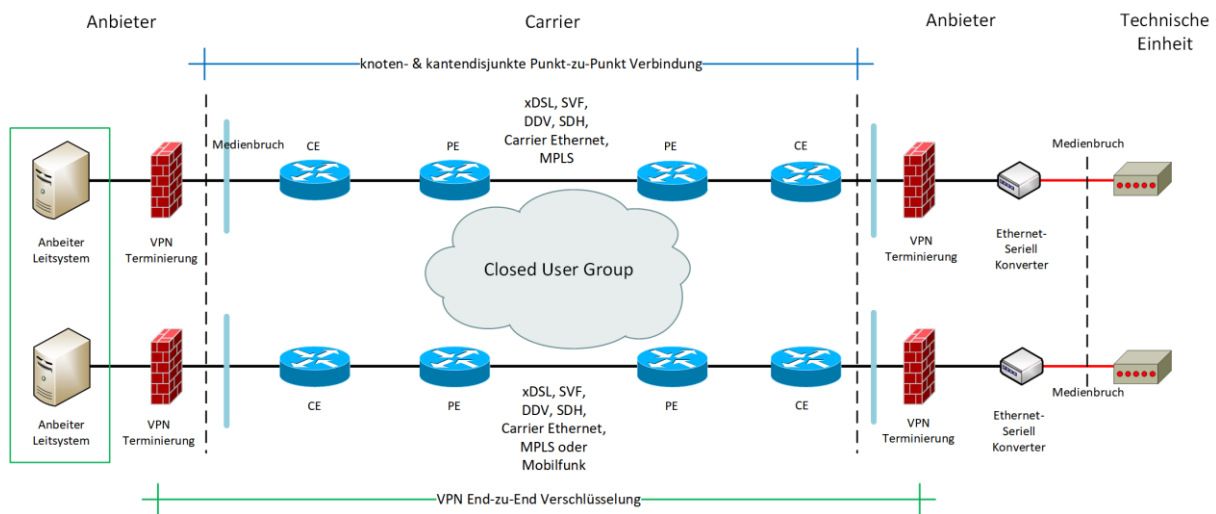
Anbieter

Carrier

Anbieter

Technische Einheit

knoten- & kantendisjunkte Punkt-zu-Punkt Verbindung

xDSL, SVF, DDV, SDH, Carrier Ethernet, MPLS

Medienbruch

CE

PE

PE

CE

Medienbruch

Anbeiter Leitsystem

VPN Terminierung

Closed User Group

VPN Terminierung

Ethernet-Seriell Konverter

Anbeiter Leitsystem

VPN Terminierung

CE

PE

xDSL, SVF, DDV, SDH, Carrier Ethernet, MPLS oder Mobilfunk

PE

CE

VPN Terminierung

Ethernet-Seriell Konverter

Medienbruch

VPN End-zu-End Verschlüsselung